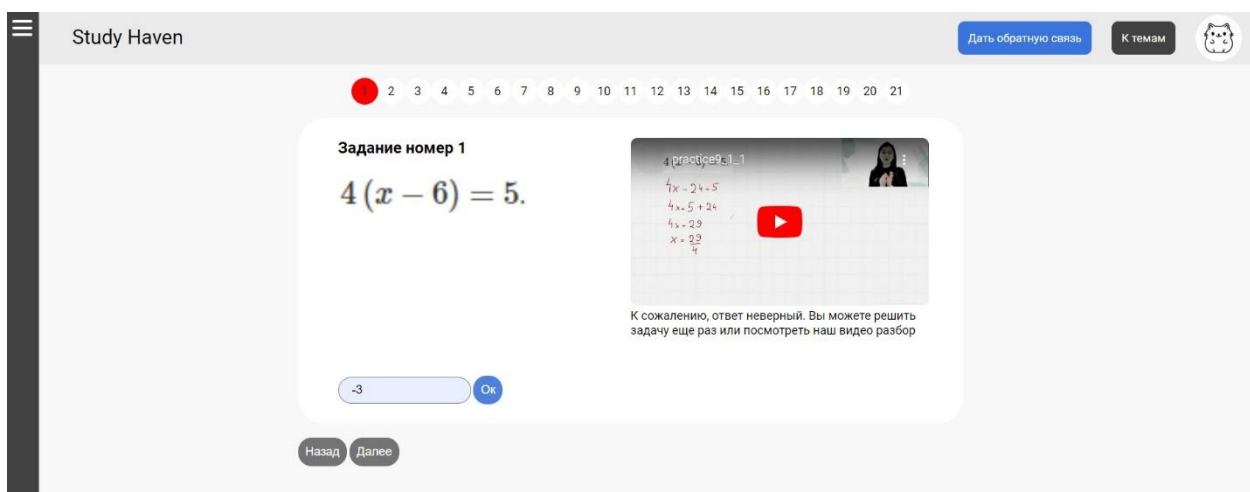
Study Haven

Дать обратную связь

К темам

1 2 3 4 5 6 7 8 9 10 11 12 13 14 15 16 17 18 19 20 21

Задание номер 1

$4(x-6)=5.$

practice9_1_1

$4x-24=5$
$4x=5+24$
$4x=29$
$x=\frac{29}{4}$

К сожалению, ответ неверный. Вы можете решить задачу еще раз или посмотреть наш видео разбор

-3

Ок

Назад Далее